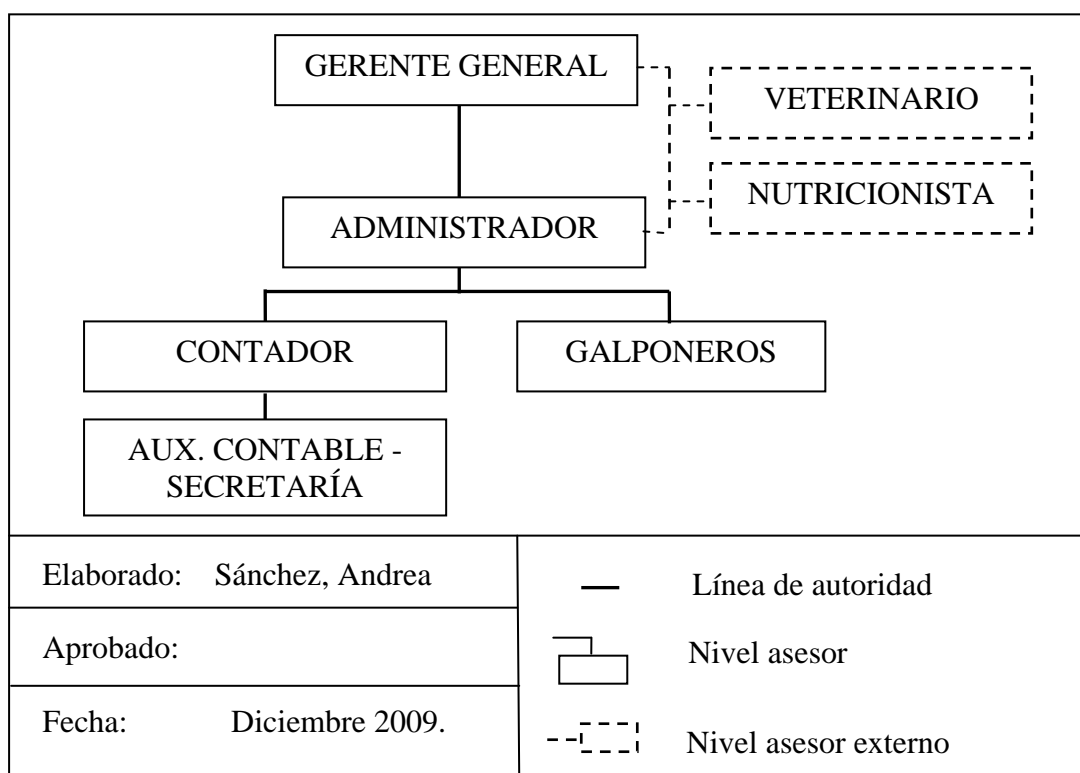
GERENTE GENERAL

VETERINARIO

NUTRICIONISTA

ADMINISTRADOR

CONTADOR

GALPONEROS

AUX. CONTABLE - SECRETARÍA

Elaborado: Sánchez, Andrea

Aprobado:

Fecha: Diciembre 2009.

Línea de autoridad

Nivel asesor

Nivel asesor externo